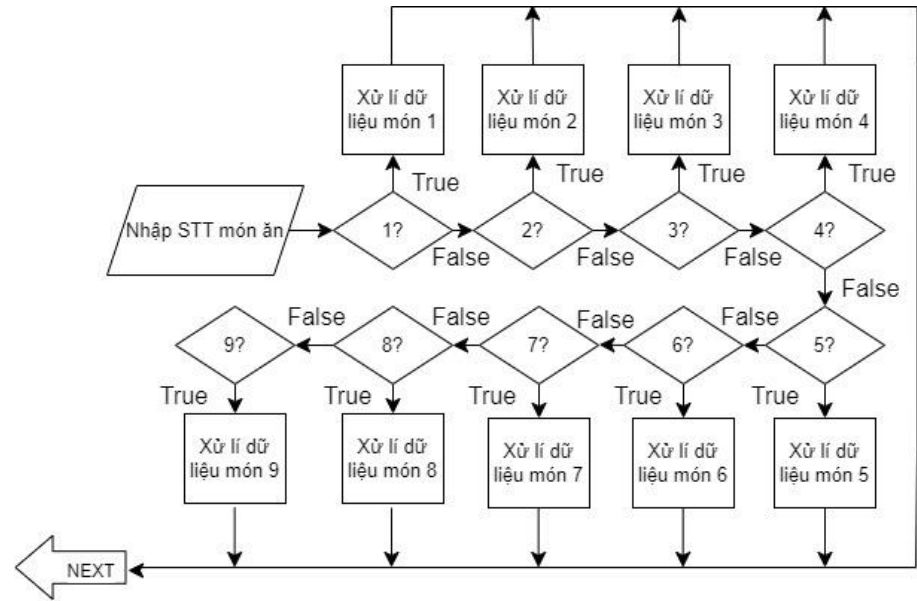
Xử lí dữ liệu món 1

Xử lí dữ liệu món 2

Xử lí dữ liệu món 3

Xử lí dữ liệu món 4

True

True

True

True

Nhập STT món ăn

1?

2?

3?

4?

False

False

False

False

False

False

False

False

9?

8?

7?

6?

5?

True

True

True

True

True

Xử lí dữ liệu món 9

Xử lí dữ liệu món 8

Xử lí dữ liệu món 7

Xử lí dữ liệu món 6

Xử lí dữ liệu món 5

NEXT